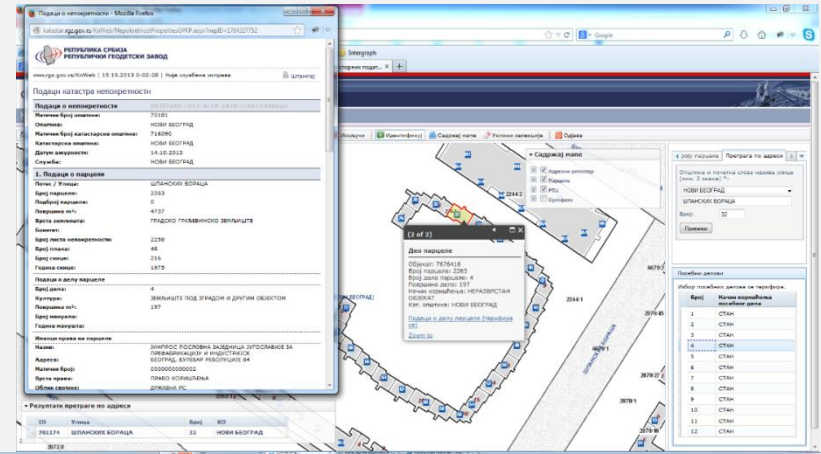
Подаци о непокретности - Mozilla Firefox

katastar.rgz.gov.rs/KnWeb/Nepokretnost/PropertiesGPKP.aspx?nepID=178432752

РЕПУБЛИКА СРБИЈА
РЕПУБЛИЧКИ ГЕОДЕТСКИ ЗАВОД

www.rgz.gov.rs/KnWeb | 19.10.2013 0:02:28 | Није службена исправа

Подаци катастра непокретности*

Подаци о непокретности

Матични број општине: 70181
Општина: НОВИ БЕОГРАД
Матични број катастарске општине: 716090
Катастарска општина: НОВИ БЕОГРАД
Датум ажурности: 14.10.2013
Служба: НОВИ БЕОГРАД

1. Подаци о парцели

Потес / Улица: ШПАНСКИХ БОРАЦА
Број парцеле: 2263
Подброј парцеле: 0
Површина m²: 4737
Врста земљишта: ГРАДСКО ГРАЂЕВИНСКО ЗЕМЉИШТЕ
Бонитет:
Број листа непокретности: 2258
Број плана: 48
Број скице: 216
Година скице: 1975

Подаци о делу парцеле

Број дела: 4
Култура: ЗЕМЉИШТЕ ПОД ЗГРАДОМ И ДРУГИМ ОБЈЕКТОМ
Површина m²: 157
Број мануала:
Година мануала:

Имаоци права на парцели

Назив: ЗИНГРОС ПОСЛОВНА ЗАЈЕДНИЦА ЗА ПРЕФАБРИКАЦИЈУ И ИНДУСТРИЈСК
Адреса: БЕОГРАД, БУЛЕВАР РЕВОЛУЦИЈЕ 84
Матични број: 0000000000002
Врста права: ПРАВО КОРИШЋЕЊА
Облик својине: ДРЖАВНА РС

Google

Intergraph

Идентификуј | Садржај нaпе | Услови записујући | Одјава

Садржај мапе
Адресни регистар
Парцеле
РПЈ
Ортофото

(2 of 2)
Део парцеле
Објекат: 7676416
Број парцеле: 2263
Број дела парцеле: 4
Површина дела: 157
Начин коришћења: НЕРАЗВРСТАН ОБЈЕКАТ
Кат. општина: НОВИ БЕОГРАД
Подаци о делу парцеле (тренутно стање)
Zoom to

Претрага по адреси
Општина и почетна слова назива улица (мин. 3 знака):
НОВИ БЕОГРАД
ШПАНСКИХ БОРАЦА
Број: 32
Прикажи

Посебни делови
Избор посебног дела са терофоре.

| Број | Начин коришћења посебног дела |
|---|---|
| 1 | СТАН |
| 2 | СТАН |
| 3 | СТАН |
| 4 | СТАН |
| 5 | СТАН |
| 6 | СТАН |
| 7 | СТАН |
| 8 | СТАН |
| 9 | СТАН |
| 10 | СТАН |
| 11 | СТАН |
| 12 | СТАН |

Резултати претраге по адреси

| ID | Улица | Број | КО |
|---|---|---|---|
| 781174 | ШПАНСКИХ БОРАЦА | 32 | НОВИ БЕОГРАД |